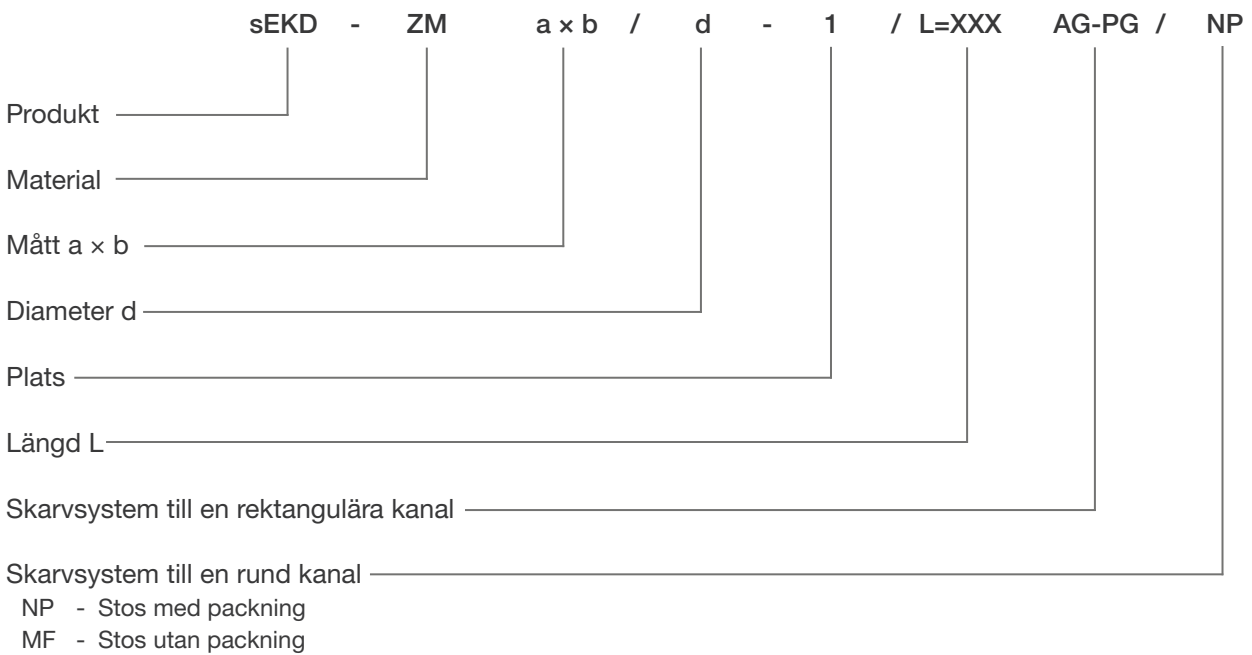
sEKD - ZM a × b / d - 1 / L=XXX AG-PG / NP

Produkt

Material

Mått a × b

Diameter d

Plats

Längd L

Skarvsystem till en rektangulära kanal

Skarvsystem till en rund kanal
NP - Stos med packning
MF - Stos utan packning